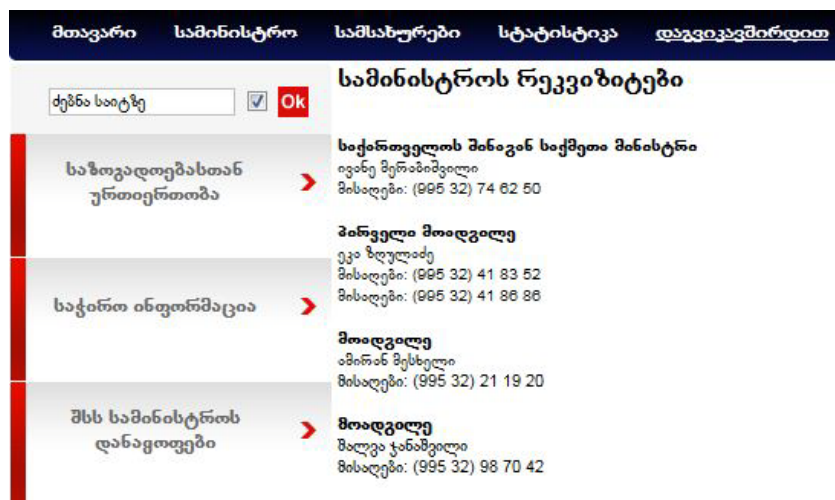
მთავარი სამინისტრო სამსახურები სტატისტიკა დაგვიკავშირდით

ძებნა საიტზე Ok

საზოგადოებასთან ურთიერთობა

საჭირო ინფორმაცია

შსს სამინისტროს დანაყოფები

სამინისტროს რეკვიზიტები

საქართველოს შინაგან საქმეთა მინისტრი
ივანე მერაბიშვილი
მისაღები: (995 32) 74 62 50

პირველი მოადგილე
ეკა ზღულაძე
მისაღები: (995 32) 41 83 52
მისაღები: (995 32) 41 86 86

მოადგილე
ამირან მესხელი
მისაღები: (995 32) 21 19 20

მოადგილე
შალვა ჯანაშვილი
მისაღები: (995 32) 98 70 42